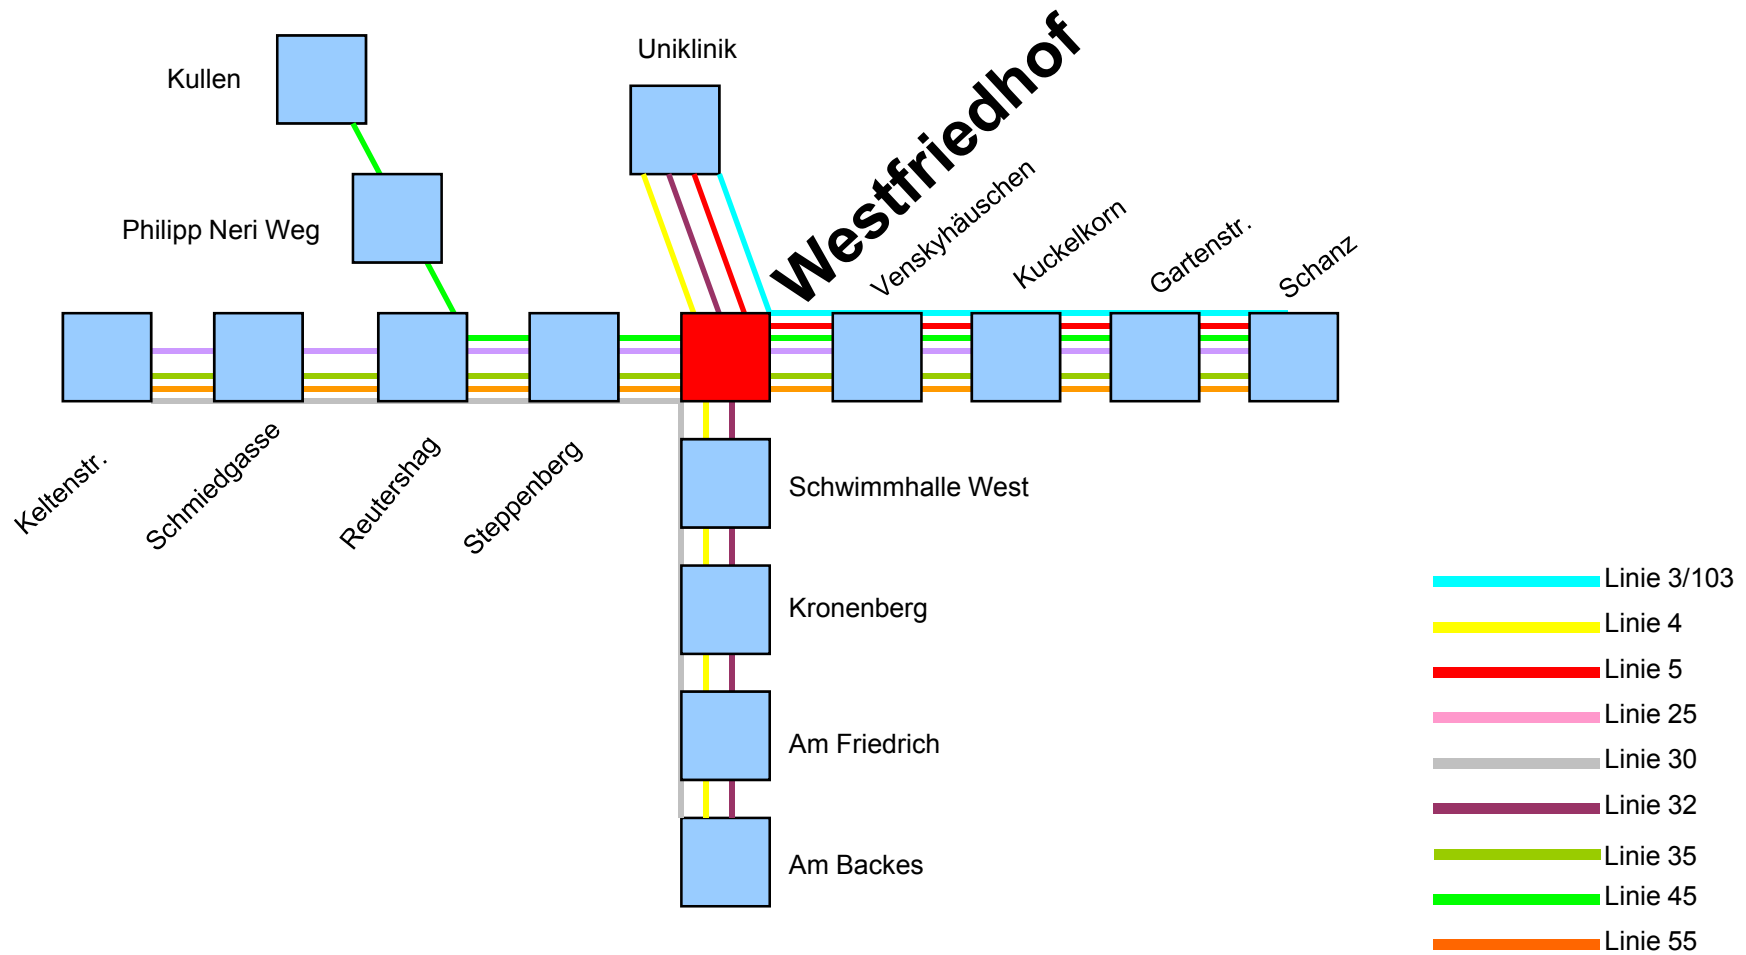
Kullen

Uniklinik

Westfriedhof

Philipp Neri Weg

Venskyhäuschen

Kuckelkorn

Gartenstr.

Schanz

Keltenstr.

Schmiedgasse

Reutershag

Steppenberg

Schwimmhalle West

Kronenberg

Am Friedrich

Am Backes

Linie 3/103
Linie 4
Linie 5
Linie 25
Linie 30
Linie 32
Linie 35
Linie 45
Linie 55